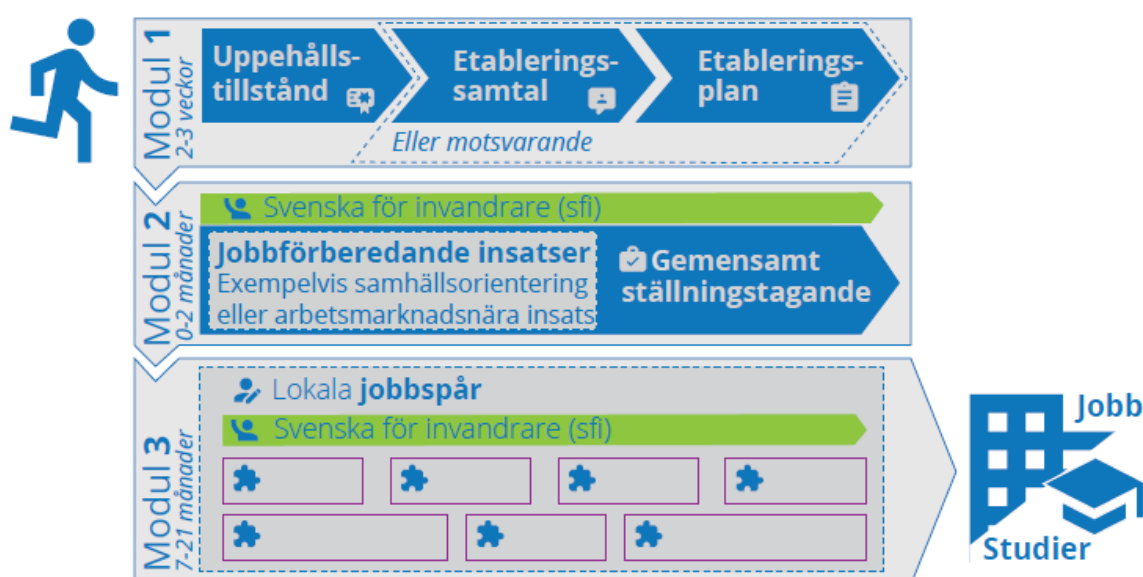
Modul 1
2-3 veckor

Uppehållstillstånd

Etableringssamtal

Etableringsplan

Eller motsvarande

Modul 2
0-2 månader

Svenska för invandrare (sfi)

Jobbförberedande insatser
Exempelvis samhällsorientering eller arbetsmarknadsnära insats

Gemensamt ställningstagande

Modul 3
7-21 månader

Lokala jobbspår

Svenska för invandrare (sfi)

Jobb

Studier